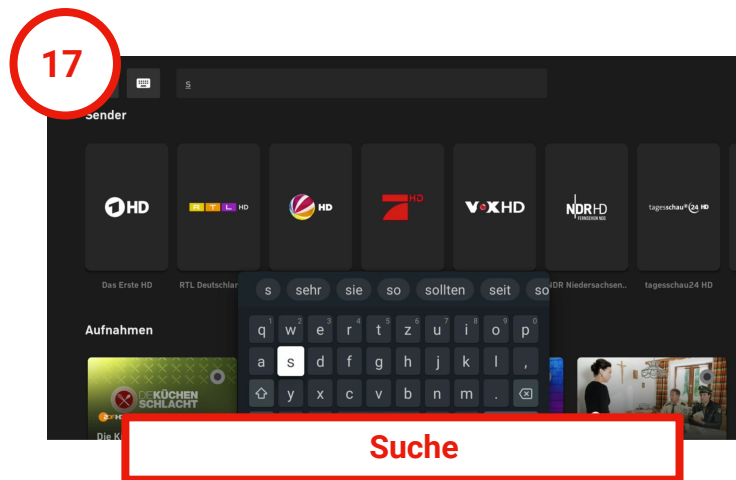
17

s

Sender

1HD

RTL HD

HD

HD

VOX HD

NDR HD FERNSEHEN NDS

tagesschau24 HD

Das Erste HD

RTL Deutschlan

NDR Niedersachsen...

tagesschau24 HD

s sehr sie so sollten seit so

Aufnahmen

q w e r t z u i o p

1 2 3 4 5 6 7 8 9 0

a s d f g h j k l

y x c v b n m

DIE KÜCHEN SCHLACHT

ZDF

Die K

Suche